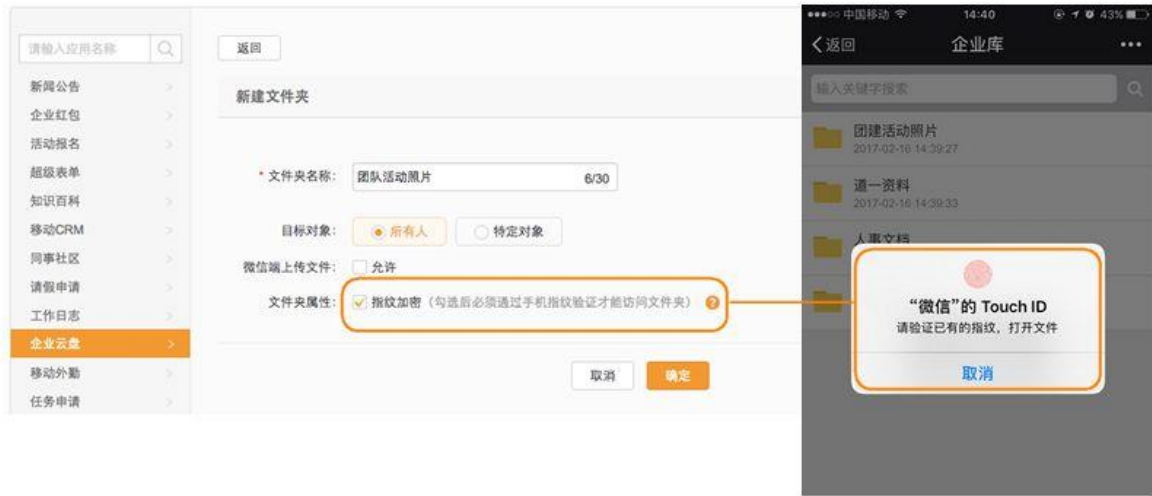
请输入应用名称

新闻公告
企业红包
活动报名
超级表单
知识百科
移动CRM
同事社区
请假申请
工作日志
企业云盘
移动外勤
任务申请

返回

新建文件夹

* 文件夹名称: 团队活动照片 6/30

目标对象: 所有人 特定对象

微信端上传文件: 允许

文件夹属性: 指纹加密（勾选后必须通过手机指纹验证才能访问文件夹）

取消 确定

●●●○○ 中国移动 14:40 43%

<返回 企业库 •••

输入关键字搜索

团建活动照片
2017-02-16 14:39:27

道一资料
2017-02-16 14:39:33

人事文档

“微信”的 Touch ID
请验证已有的指纹，打开文件

取消